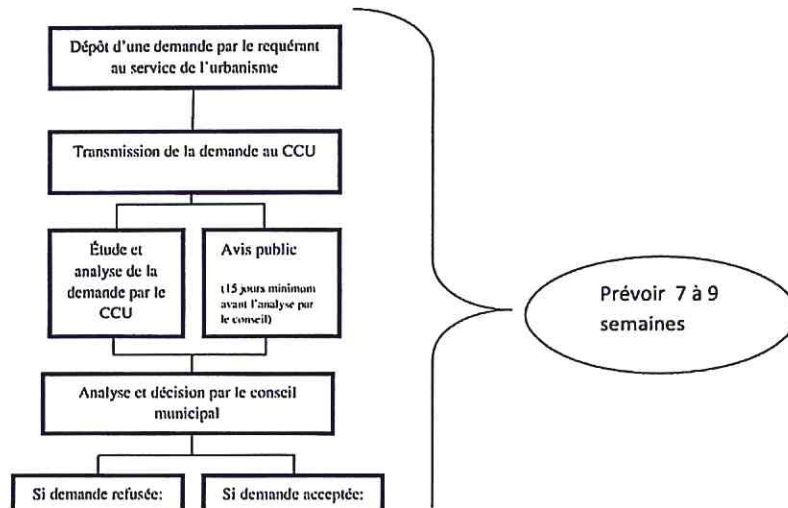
Dépôt d'une demande par le requérant au service de l'urbanisme

Transmission de la demande au CCU

Étude et analyse de la demande par le CCU

Avis public

(15 jours minimum avant l'analyse par le conseil)

Analyse et décision par le conseil municipal

Si demande refusée:

Si demande acceptée:

Prévoir 7 à 9 semaines